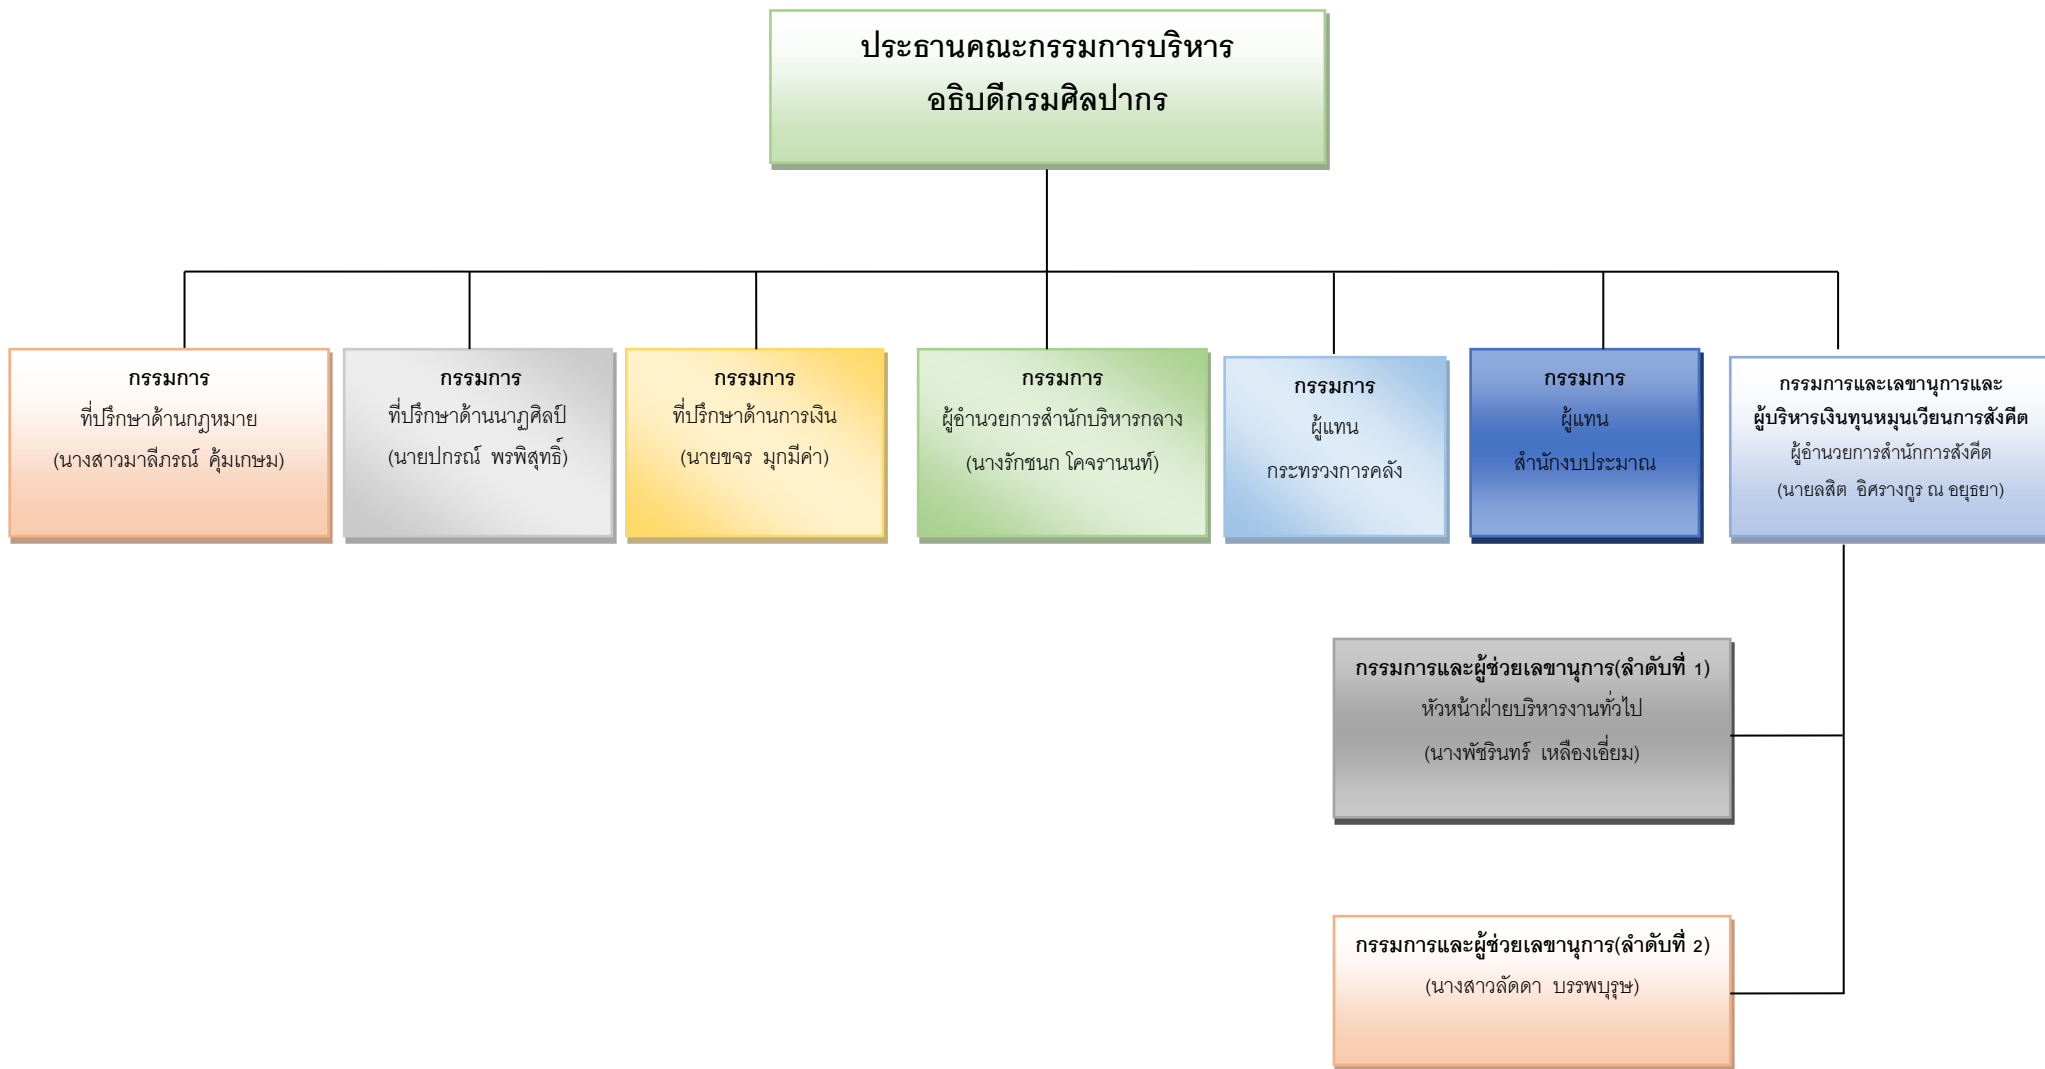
ประธานคณะกรรมการบริหาร
อธิบดีกรมศิลปากร

กรรมการ
ที่ปรึกษาด้านกฎหมาย
(นางสาวมาลีภรณ์ คุ้มเกษม)

กรรมการ
ที่ปรึกษาด้านนาฏศิลป์
(นายปกรณ์ พรพิสุทธิ์)

กรรมการ
ที่ปรึกษาด้านการเงิน
(นายขจร มุกมีค่า)

กรรมการ
ผู้อำนวยการสำนักบริหารกลาง
(นางรักชนก โคจรานนท์)

กรรมการ
ผู้แทน
กระทรวงการคลัง

กรรมการ
ผู้แทน
สำนักงบประมาณ

กรรมการและเลขานุการและ
ผู้บริหารเงินทุนหมุนเวียนการสังคีต
ผู้อำนวยการสำนักการสังคีต
(นายลสิต อิศรางกูร ณ อยุธยา)

กรรมการและผู้ช่วยเลขานุการ(ลำดับที่ 1)
หัวหน้าฝ่ายบริหารงานทั่วไป
(นางพัชรินทร์ เหลืองเอี่ยม)

กรรมการและผู้ช่วยเลขานุการ(ลำดับที่ 2)
(นางสาวลัดดา บรรพบุรุษ)